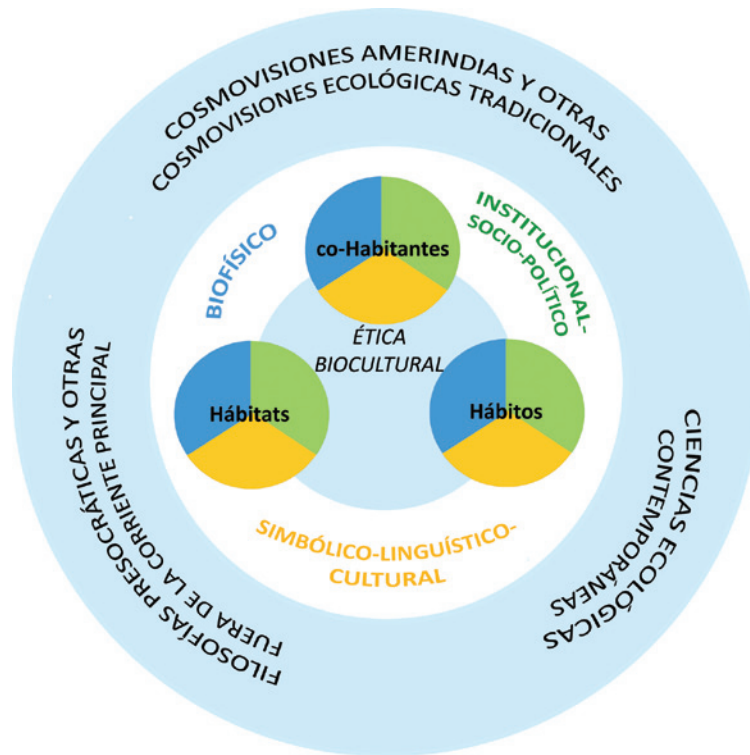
COSMOVISIONES AMERINDIAS Y OTRAS COSMOVISIONES ECOLÓGICAS TRADICIONALES

BIOFÍSICO

co-Habitantes

INSTITUCIONAL-SOCIO-POLÍTICO

ÉTICA BIOCULTURAL

Hábitats

Hábitos

SIMBÓLICO-LINGUÍSTICO-CULTURAL

FILOSOFÍAS PRESOCRÁTICAS Y OTRAS FUERA DE LA CORRIENTE PRINCIPAL

CIENCIAS ECOLÓGICAS CONTEMPORÁNEAS